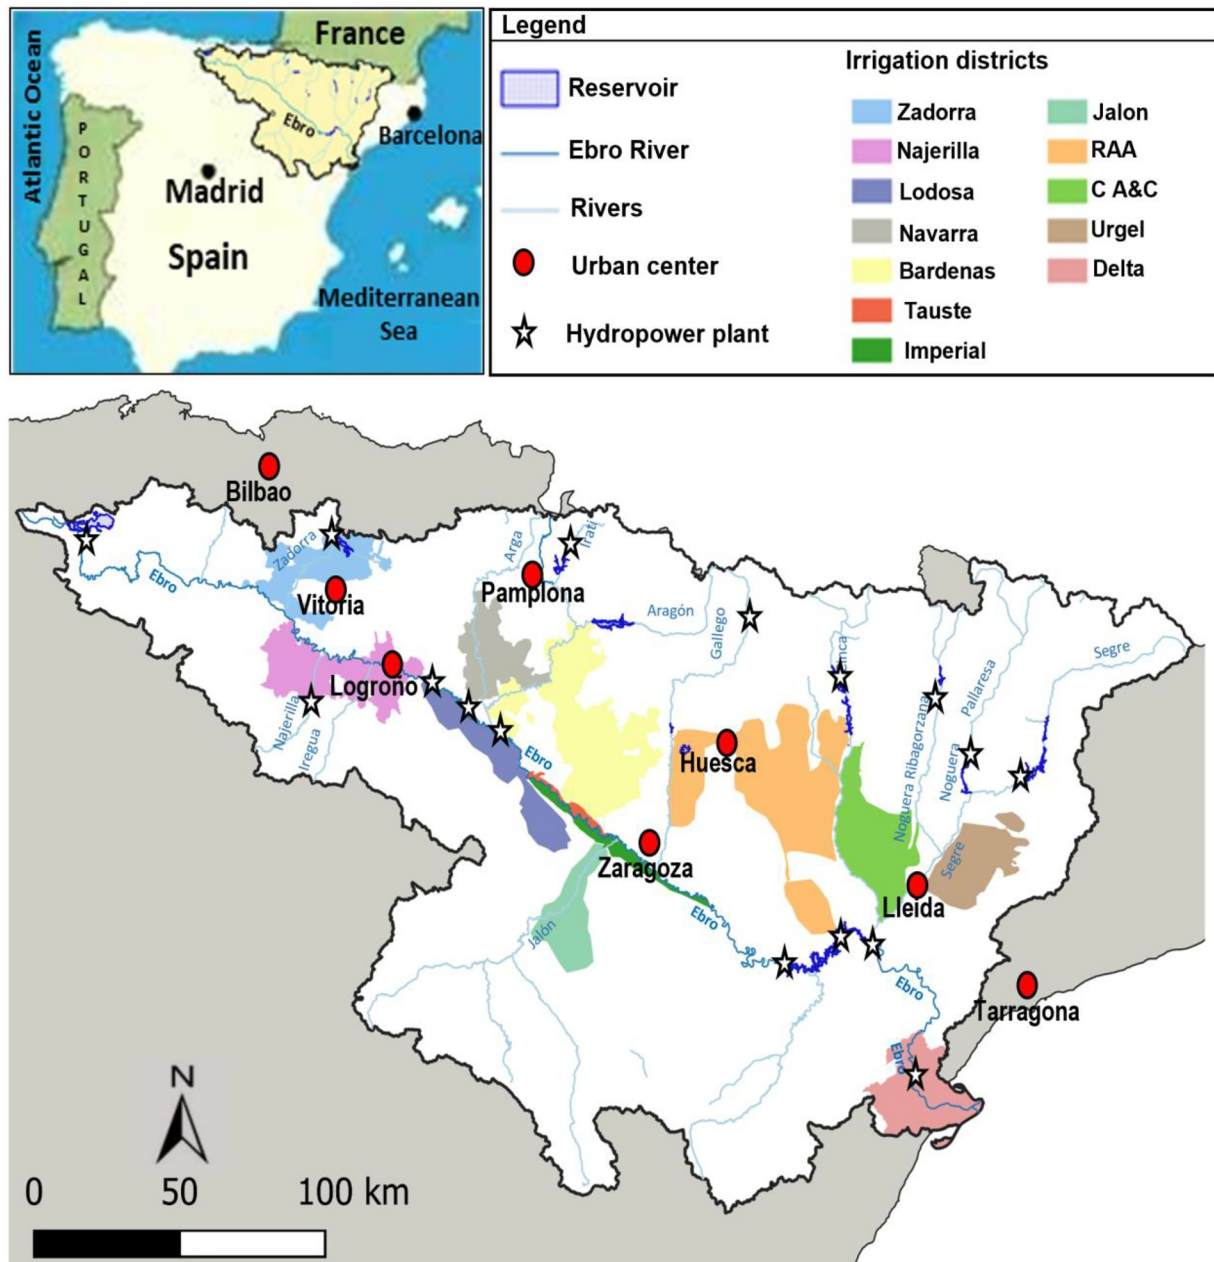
France
Atlantic Ocean
PORTUGAL
Ebro
Barcelona
Madrid
Spain
Mediterranean Sea

Legend
Reservoir
Ebro River
Rivers
Urban center
Hydropower plant

Irrigation districts
Zadorra
Najerilla
Lodosa
Navarra
Bardenas
Tauste
Imperial
Jalon
RAA
C A&C
Urgel
Delta

Bilbao
Ebro
Zadorra
Vitoria
Arga
Irati
Pamplona
Aragón
Gallego
Cinca
Segre
Pallaresa
Noguera Ribagorzana
Noguera
Logroño
Najerilla
Iregua
Ebro
Huesca
Zaragoza
Segre
Lleida
Jalón
Ebro
Ebro
Tarragona
Ebro
N
0
50
100 km